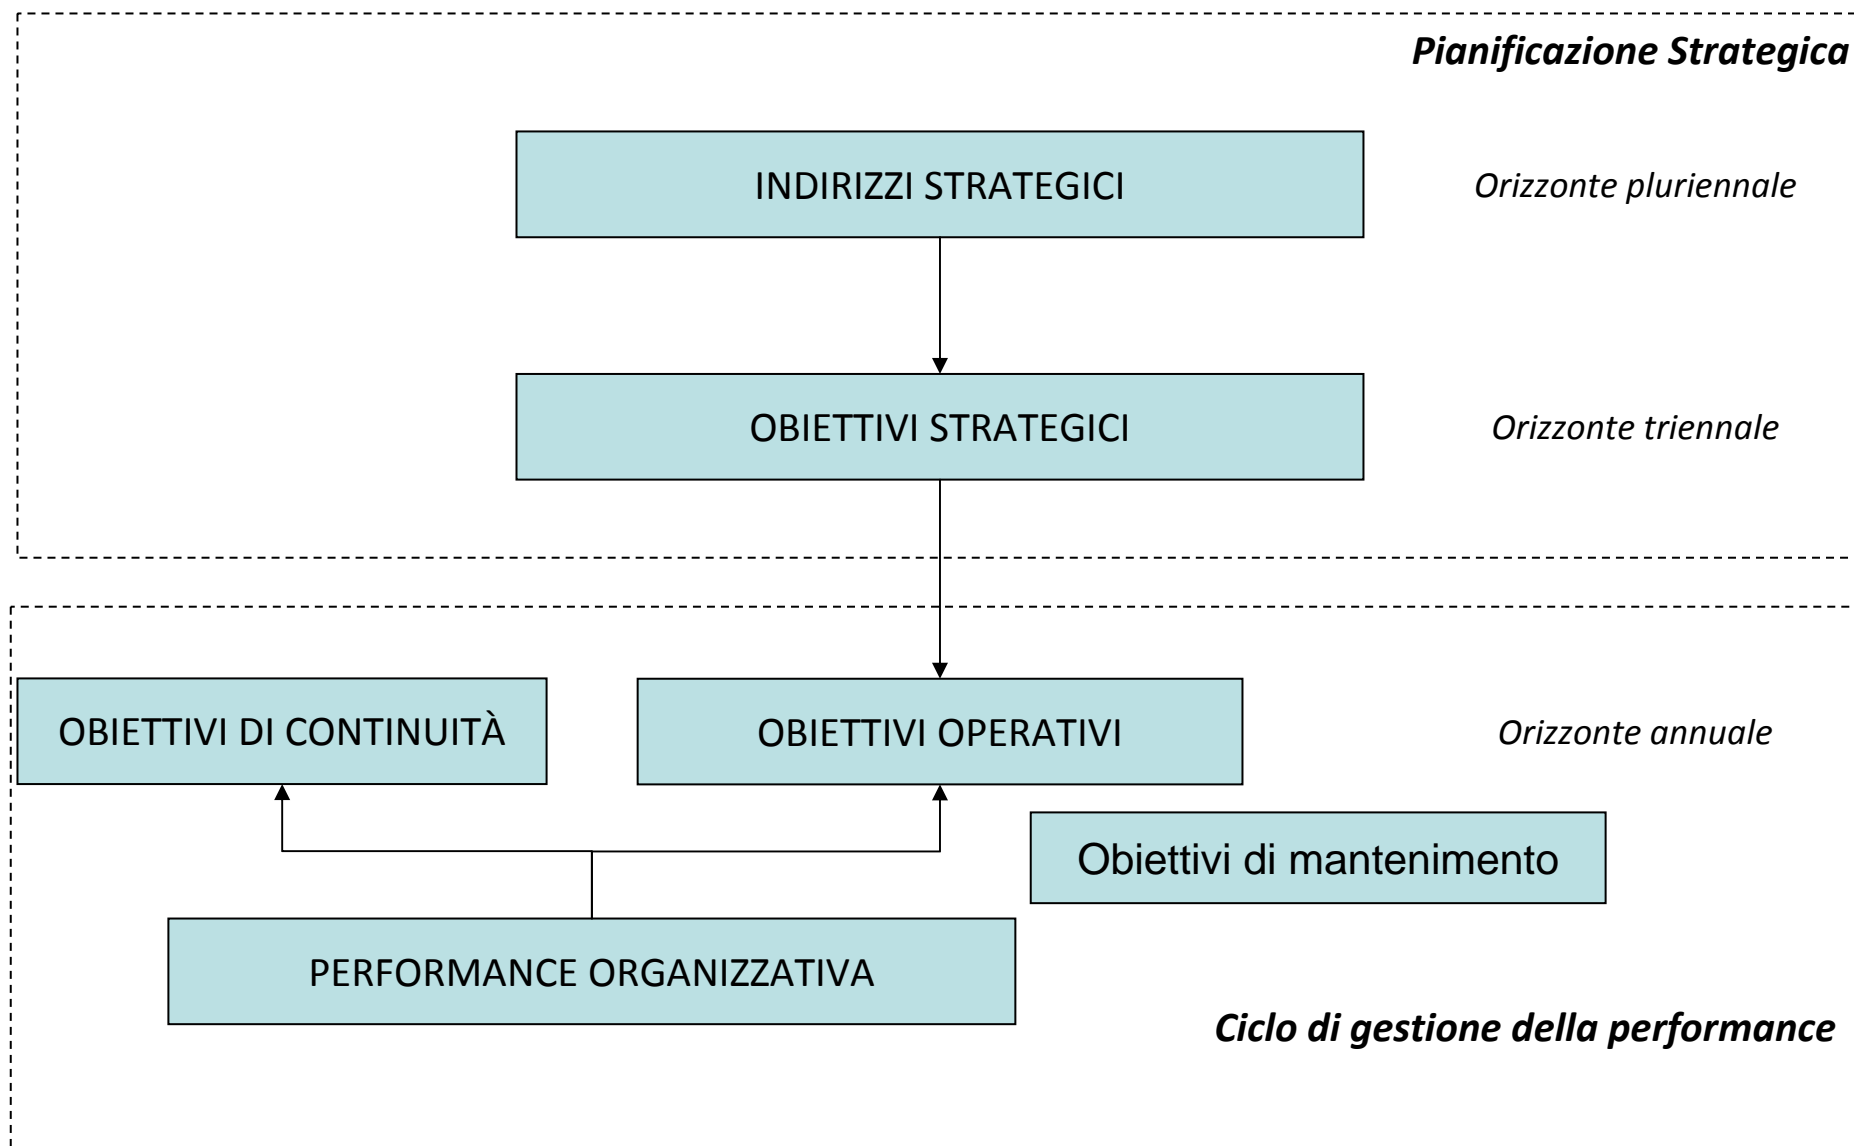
Pianificazione Strategica

INDIRIZZI STRATEGICI

Orizzonte pluriennale

OBIETTIVI STRATEGICI

Orizzonte triennale

OBIETTIVI DI CONTINUITÀ

OBIETTIVI OPERATIVI

Orizzonte annuale

Obiettivi di mantenimento

PERFORMANCE ORGANIZZATIVA

Ciclo di gestione della performance